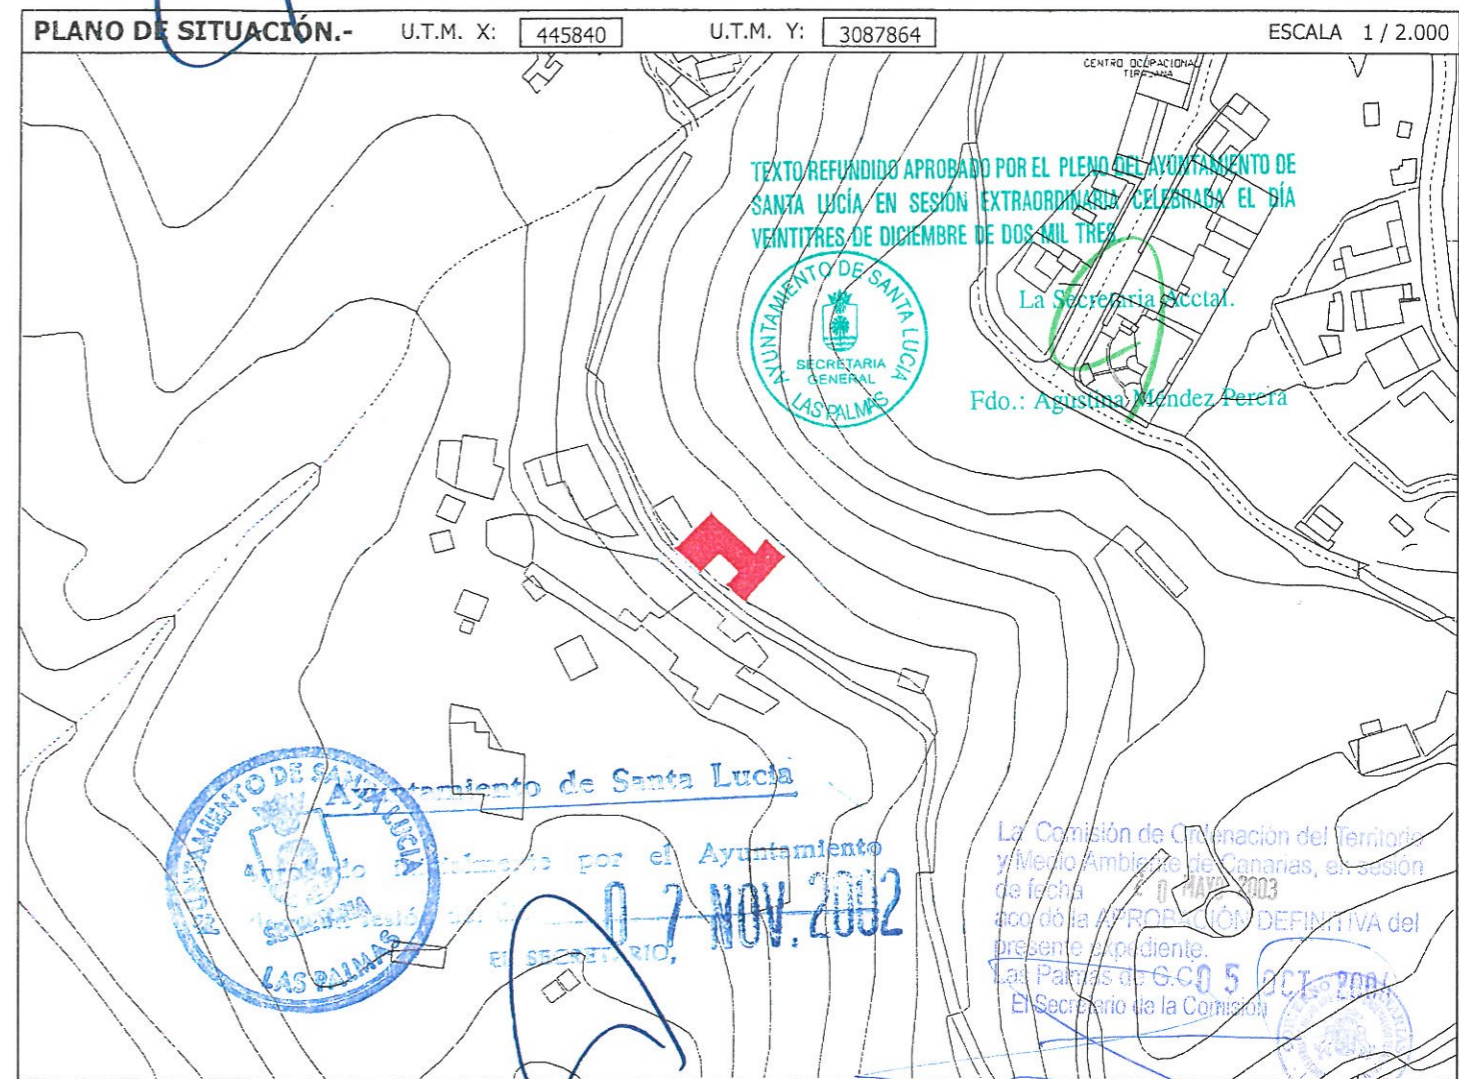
PLANO DE SITUACIÓN.- U.T.M. X: 445840 U.T.M. Y: 3087864 ESCALA 1 / 2.000

CENTRO OCUPACIONAL TIRAJANA

TEXTO REFUNDIDO APROBADO POR EL PLENO DEL AYUNTAMIENTO DE SANTA LUCÍA EN SESIÓN EXTRAORDINARIA CELEBRADA EL DÍA VEINTITRES DE DICIEMBRE DE DOS MIL TRES.

AYUNTAMIENTO DE SANTA LUCÍA SECRETARIA GENERAL LAS PALMAS

La Secretaria Acctal.

Fdo.: Agustina Méndez Perera

AYUNTAMIENTO DE SANTA LUCIA SECRETARIA LAS PALMAS

Ayuntamiento de Santa Lucía

Aprobado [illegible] por el Ayuntamiento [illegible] sesió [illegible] 0 7 NOV. 2002

EL SECRETARIO,

La Comisión de Ordenación del Territorio y Medio Ambiente de Canarias, en sesión de fecha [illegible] MAYO 2003 acordó la APROBACIÓN DEFINITIVA del presente expediente.

Las Palmas de G.C. 0 5 OCT. 2004

El Secretario de la Comisión